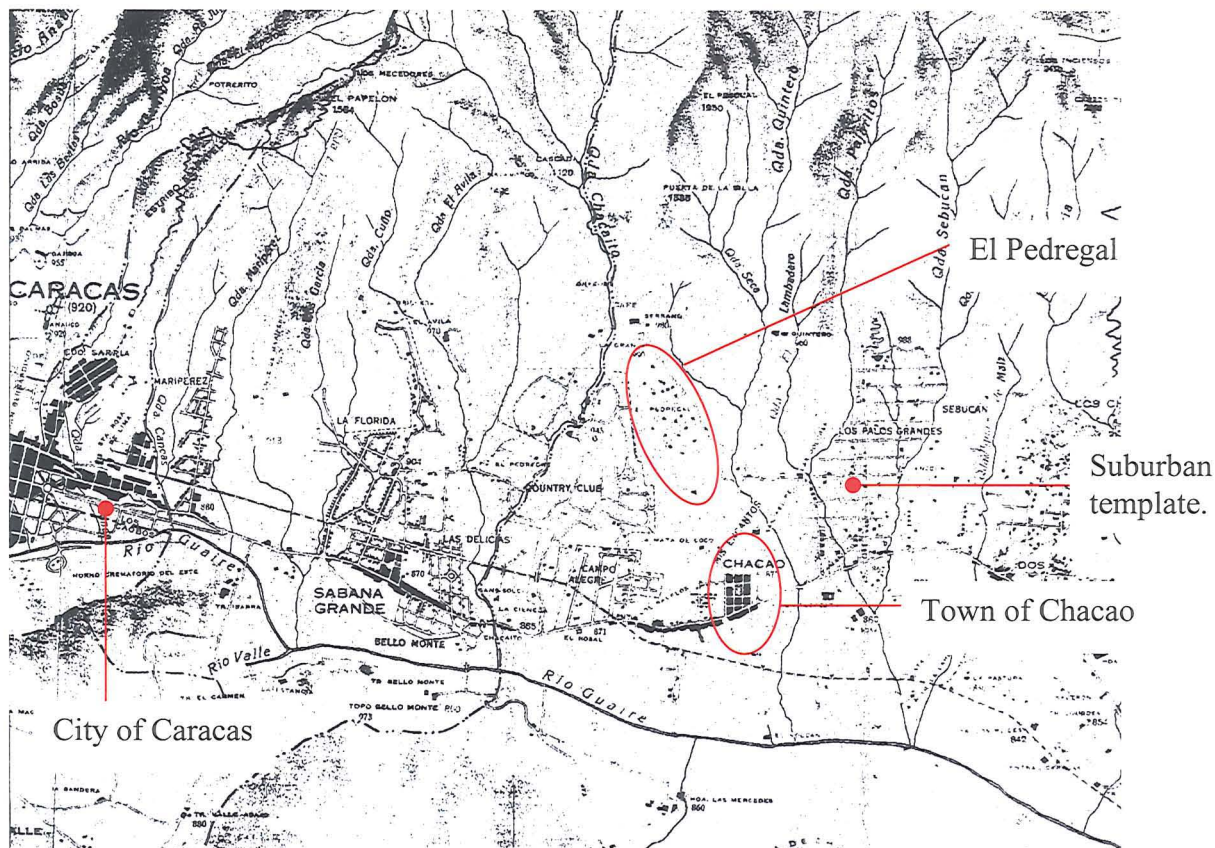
Qda. Anauco
Qda. Bosque
Qda. Las Beatas
Rio Anauco
POTRERITO
LOS MECEDORES
EL PAPELON
1584
ESTRIBO
CARACAS
(920)
Qda. Maripérez
Qda. Los Garcia
Qda. Cuño
Qda. El Avila
CASCADA
Qda. Chacaito
PUERTA DE LA SILLA
1538
EL PEDREGAL
1950
Qda. Quintero
Qda. Pajaritos
Qda. Sebucan
Qda. Seca
Lambedero
El Pedregal
COOP. SARRIA
MARIPEREZ
Qda. Canoas
LA FLORIDA
901
EL PEDREGAL
COUNTRY CLUB
QUINTERO
SEBUCAN
LOS PALOS GRANDES
Suburban template.
860
Rio Guaire
LAS DELICIAS
SABANA GRANDE
870
CAMPO ALEGRE
CHACAO
Town of Chacao
LA CIENEGA
CHACAITO
865
EL ROSAL
871
BELLO MONTE
Rio Valle
HORNO CREMATORIO DEL ESTE
TR. BELLO MONTE
TOPO BELLO MONTE
973
Rio Guaire
City of Caracas
TR. EL CARMEN
HDA. LAS MERCEDES
860
842
854
880